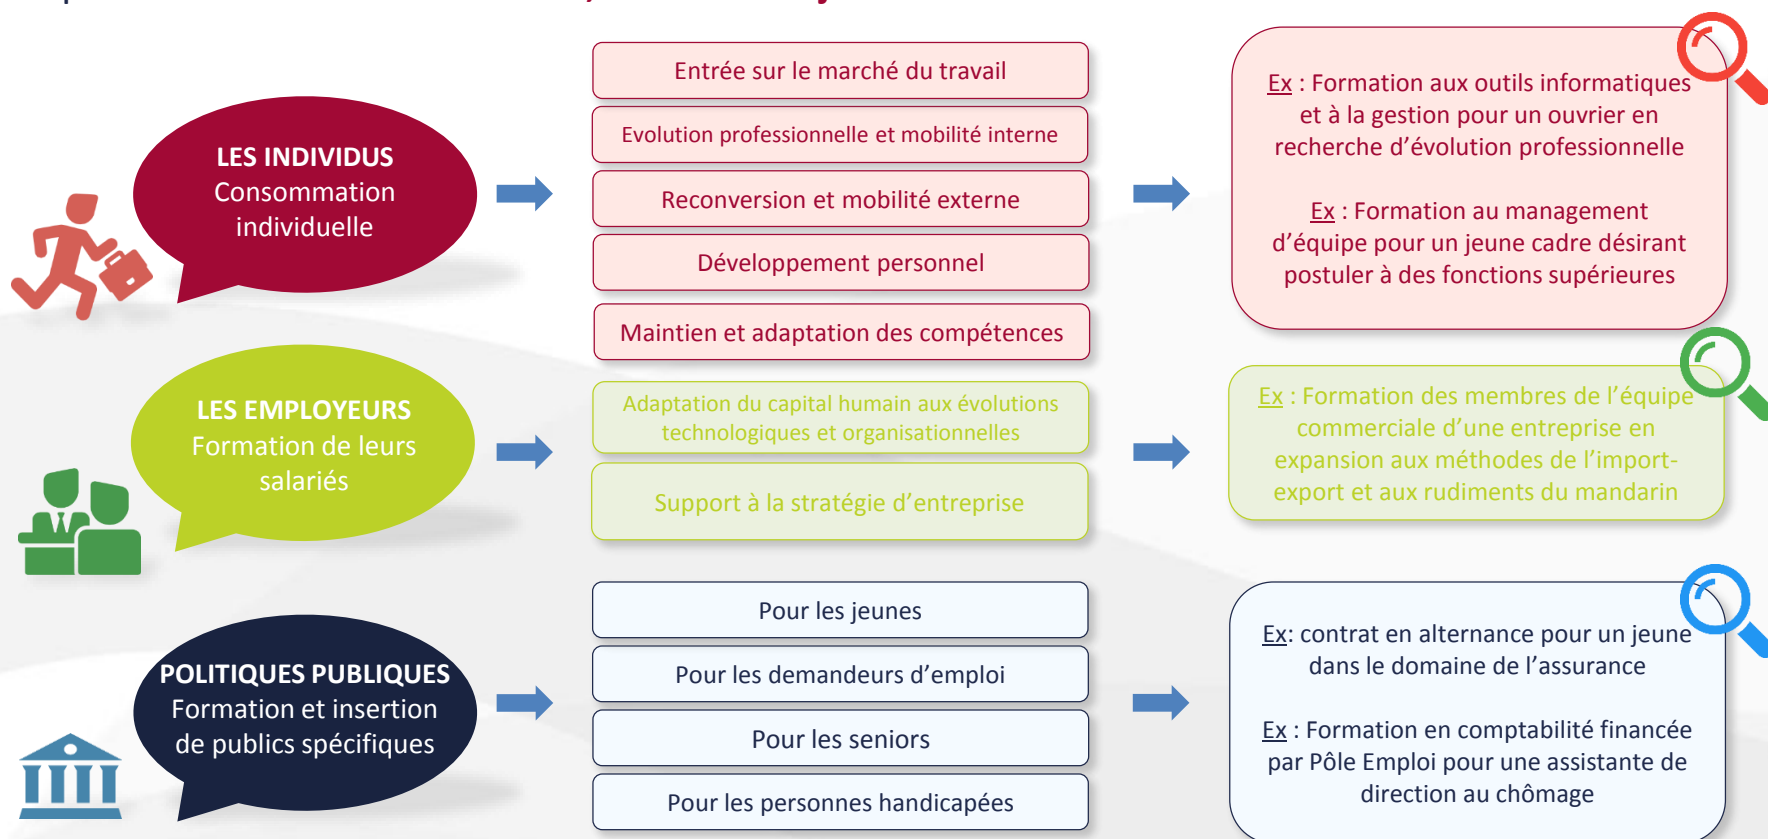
LES INDIVIDUS
Consommation individuelle

Entrée sur le marché du travail

Evolution professionnelle et mobilité interne

Reconversion et mobilité externe

Développement personnel

Maintien et adaptation des compétences

Ex : Formation aux outils informatiques et à la gestion pour un ouvrier en recherche d'évolution professionnelle

Ex : Formation au management d'équipe pour un jeune cadre désirant postuler à des fonctions supérieures

LES EMPLOYEURS
Formation de leurs salariés

Adaptation du capital humain aux évolutions technologiques et organisationnelles

Support à la stratégie d'entreprise

Ex : Formation des membres de l'équipe commerciale d'une entreprise en expansion aux méthodes de l'import-export et aux rudiments du mandarin

POLITIQUES PUBLIQUES
Formation et insertion de publics spécifiques

Pour les jeunes

Pour les demandeurs d'emploi

Pour les seniors

Pour les personnes handicapées

Ex: contrat en alternance pour un jeune dans le domaine de l'assurance

Ex : Formation en comptabilité financée par Pôle Emploi pour une assistante de direction au chômage